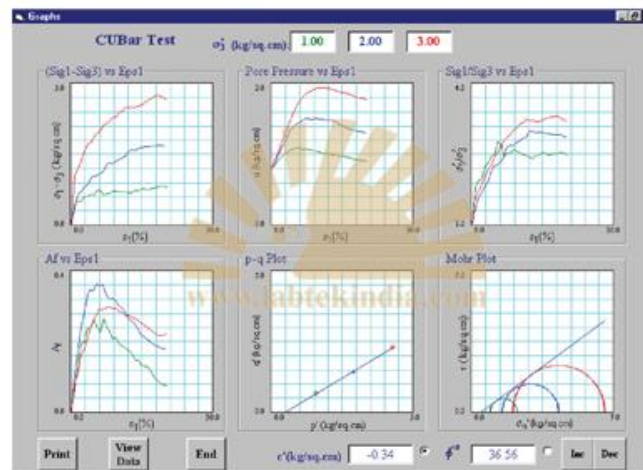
Graphs

CUBar Test $\sigma_3'$ (kg/sq.cm): 1.00 2.00 3.00

(Sig1-Sig3) vs Eps1

2.0

$\sigma_1 - \sigma_3$ (kg/sq.cm)

0.0

$\varepsilon_1$(%)

30.0

Pore Pressure vs Eps1

2.0

u (kg/sq.cm)

0.0

$\varepsilon_1$(%)

30.0

Sig1/Sig3 vs Eps1

4.2

$\sigma_1'/\sigma_3'$

1.2

0.0

$\varepsilon_1$(%)

30.0

Af vs Eps1

0.4

Af

0.0

0.2

$\varepsilon_1$(%)

30.0

p-q Plot

2.0

q' (kg/sq.cm)

0.0

0.0

p' (kg/sq.cm)

Mohr Plot

$\tau$ (kg/sq.cm)

0.2

0.0

$\sigma_n'$ (kg/sq.cm)

7.0

www.labtekindia.com

Print

View Data

End

c'(kg/sq.cm) -0.34

$\phi'$ 36.56

Inc

Dec